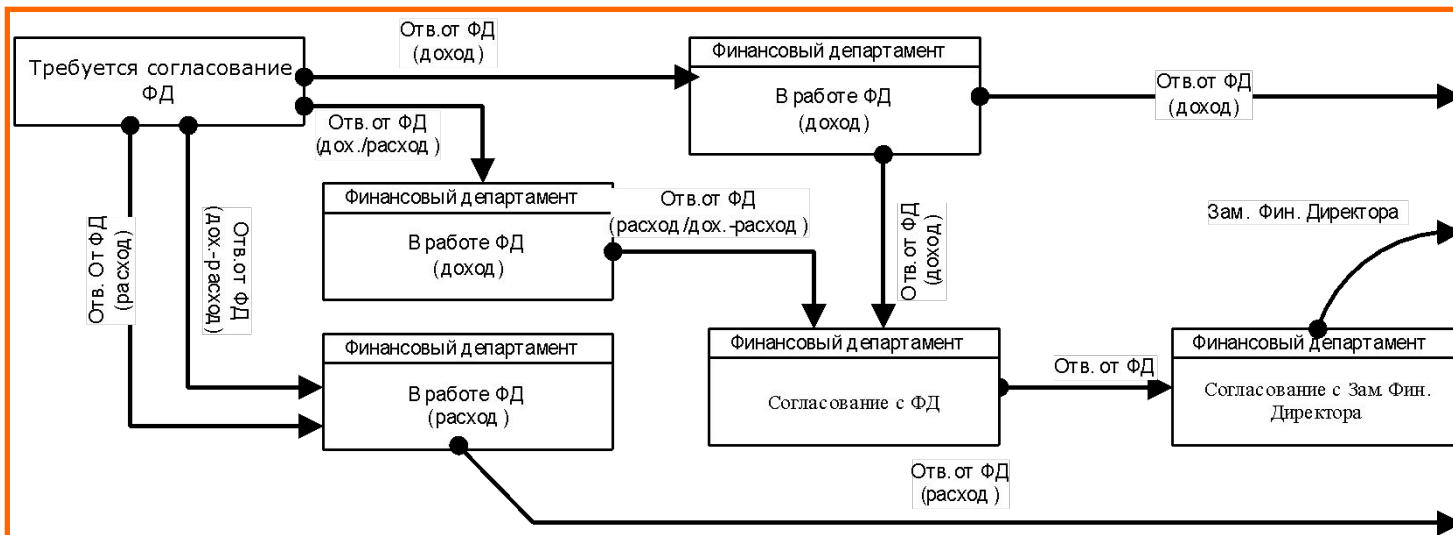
Требуется согласование ФД

Отв.от ФД (доход)

Финансовый департамент
В работе ФД (доход)

Отв.от ФД (доход)

Отв.от ФД (дох./расход)

Финансовый департамент
В работе ФД (доход)

Отв.от ФД (расход /дох.-расход)

Отв.от ФД (доход)

Зам. Фин. Директора

Отв. От ФД (расход)

Отв.от ФД (дох.-расход)

Финансовый департамент
В работе ФД (расход)

Финансовый департамент
Согласование с ФД

Отв. от ФД

Финансовый департамент
Согласование с Зам. Фин. Директора

Отв.от ФД (расход)